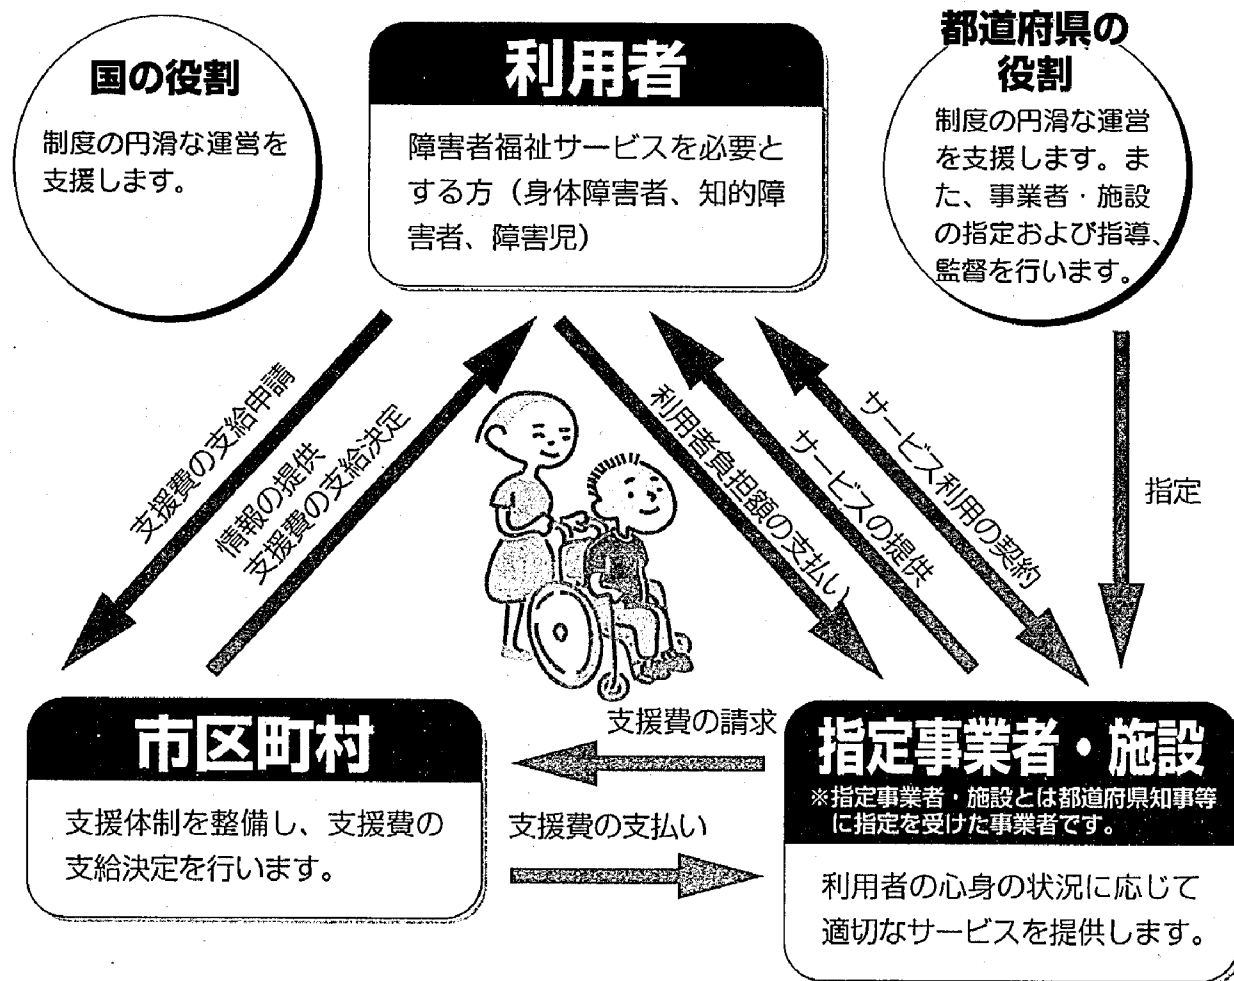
国の役割

制度の円滑な運営を支援します。

利用者

障害者福祉サービスを必要とする方（身体障害者、知的障害者、障害児）

都道府県の役割

制度の円滑な運営を支援します。また、事業者・施設の指定および指導、監督を行います。

支援費の支給申請

情報の提供
支援費の支給決定

利用者負担額の支払い

サービスの提供

サービス利用の契約

指定

市区町村

支援体制を整備し、支援費の支給決定を行います。

支援費の請求

支援費の支払い

指定事業者・施設

※指定事業者・施設とは都道府県知事等に指定を受けた事業者です。

利用者の心身の状況に応じて適切なサービスを提供します。